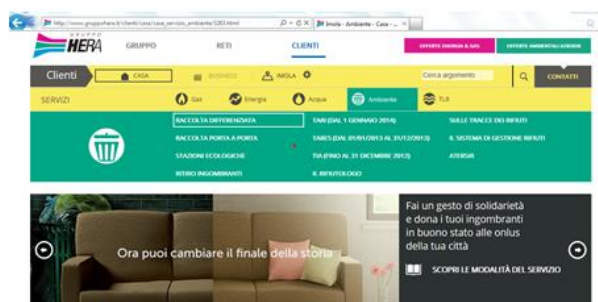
http://www.gruppohera.it/clienti/casa/casa_servizi_ambiente/3283.html
Imola - Ambiente - Casa - ...

GRUPPO HERA
GRUPPO
RETI
CLIENTI
OFFERTE ENERGIA & GAS
OFFERTE AMBIENTALI AZIENDE

Clienti
CASA
BUSINESS
IMOLA
Cerca argomento
CONTATTI

SERVIZI
Gas
Energia
Acqua
Ambiente
TLR

RACCOLTA DIFFERENZIATA
RACCOLTA PORTA A PORTA
STAZIONI ECOLOGICHE
RITIRO INGOMBRANTI
TARI (DAL 1 GENNAIO 2014)
TARES (DAL 01/01/2013 AL 31/12/2013)
TIA (FINO AL 31 DICEMBRE 2012)
IL RIFIUTOLOGO
SULLE TRACCE DEI RIFIUTI
IL SISTEMA DI GESTIONE RIFIUTI
ATERSIR

Ora puoi cambiare il finale della storia

Fai un gesto di solidarietà e dona i tuoi ingombranti in buono stato alle onlus della tua città

SCOPRI LE MODALITÀ DEL SERVIZIO